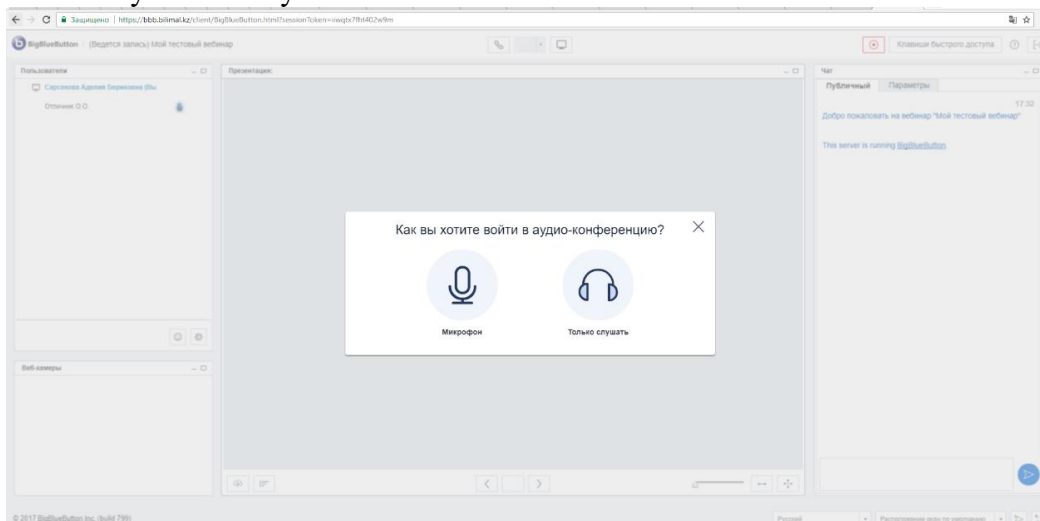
Защищено | https://bbb.bilimal.kz/client/BigBlueButton.html?sessionToken=iiwqtx7fhl402w9m

BigBlueButton (Ведется запись) Мой тестовый вебинар

Клавиши быстрого доступа

Пользователи

Сарсенова Аделия Бериковна (Вы

Отличник О.О.

Веб-камеры

Презентация

Чат

Публичный Параметры

17:32

Добро пожаловать на вебинар "Мой тестовый вебинар"

This server is running BigBlueButton

Как вы хотите войти в аудио-конференцию?

Микрофон

Только слушать

© 2017 BigBlueButton Inc. (build 799)

Русский

Расположение окон по умолчанию